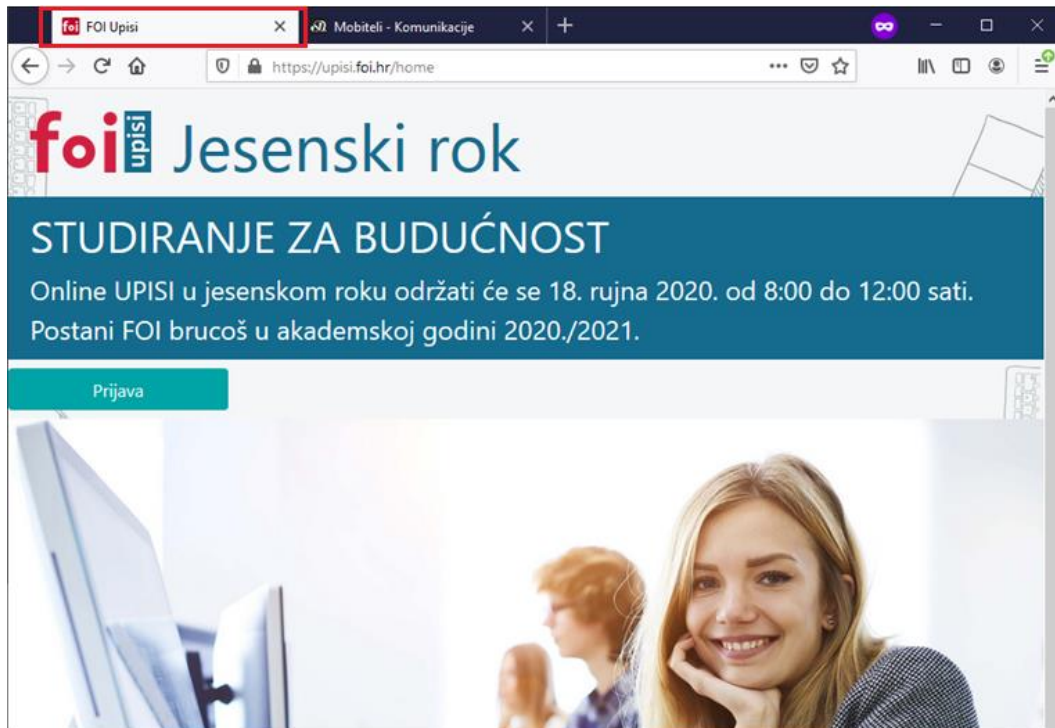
foi FOI Upisi ×
Mobiteli - Komunikacije ×
+

https://upisi.foi.hr/home

foi upisi Jesenski rok

STUDIRANJE ZA BUDUĆNOST

Online UPISI u jesenskom roku održati će se 18. rujna 2020. od 8:00 do 12:00 sati. Postani FOI brucoš u akademskoj godini 2020./2021.

Prijava